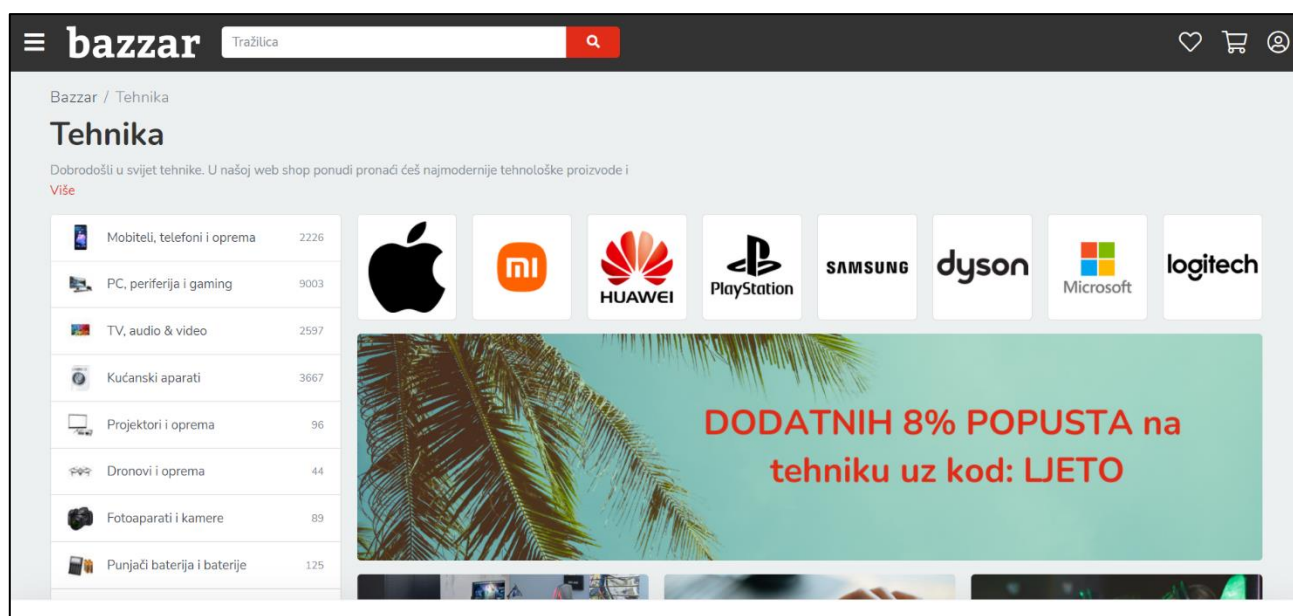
bazzar

Tražilica

Bazzar / Tehnika

Tehnika

Dobrodošli u svijet tehnike. U našoj web shop ponudi pronaći ćeš najmodernije tehnološke proizvode i

Više

| | |
|---|---|
| Mobiteli, telefoni i oprema | 2226 |
| PC, periferija i gaming | 9003 |
| TV, audio & video | 2597 |
| Kućanski aparati | 3667 |
| Projektori i oprema | 96 |
| Dronovi i oprema | 44 |
| Fotoaparati i kamere | 89 |
| Punjači baterija i baterije | 125 |

mi

HUAWEI

PlayStation

SAMSUNG

dyson

Microsoft

logitech

DODATNIH 8% POPUSTA na tehniku uz kod: LJETO